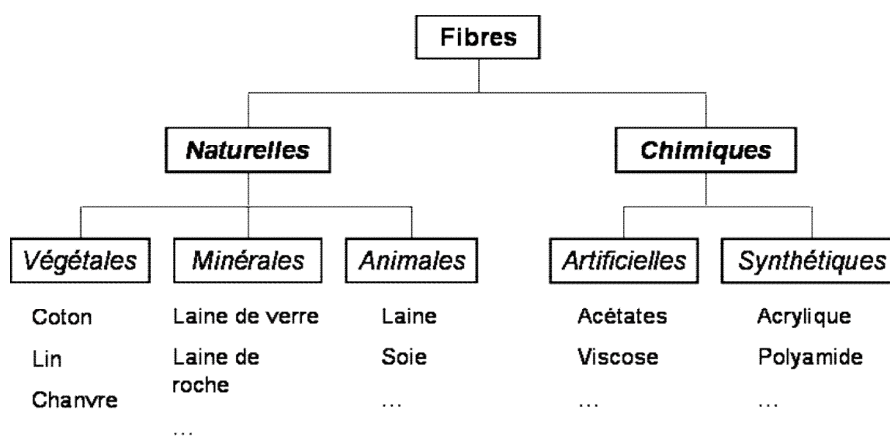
Fibres

Naturelles

Chimiques

Végétales

Coton
Lin
Chanvre

Minérales

Laine de verre
Laine de roche
...

Animales

Laine
Soie
...

Artificielles

Acétates
Viscose
...

Synthétiques

Acrylique
Polyamide
...